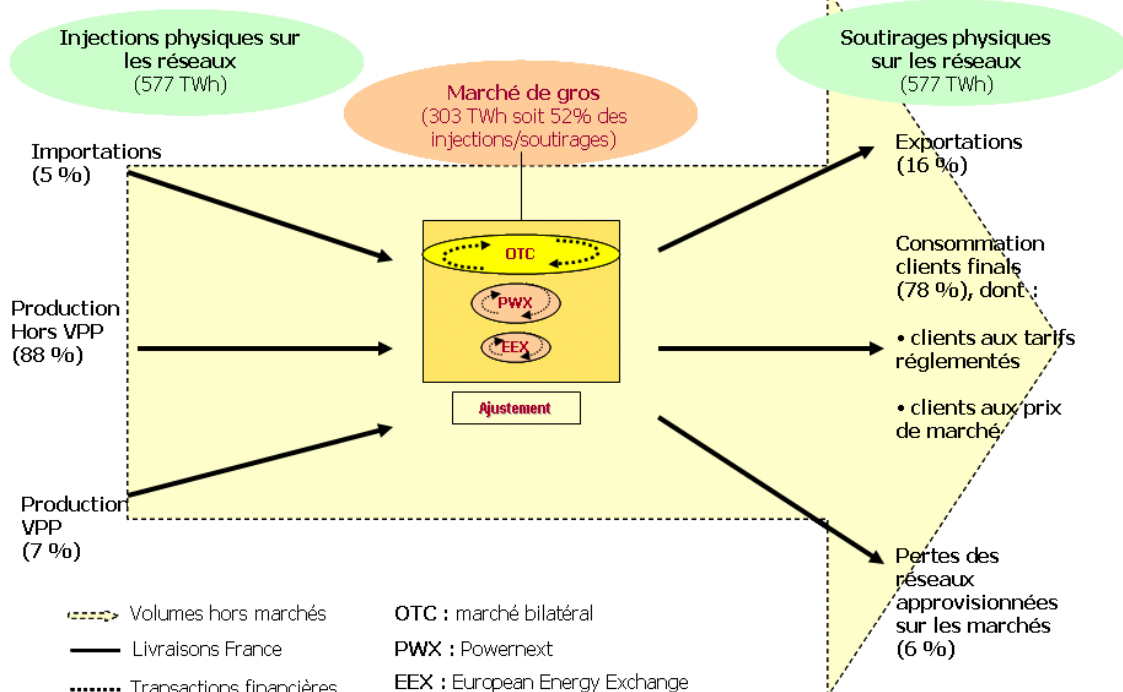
Injections physiques sur les réseaux
(577 TWh)

Marché de gros
(303 TWh soit 52% des injections/soutirages)

Soutirages physiques sur les réseaux
(577 TWh)

Importations
(5 %)

Production Hors VPP
(88 %)

Production VPP
(7 %)

OTC

PWX

EEX

Ajustement

Exportations
(16 %)

Consommation clients finals
(78 %), dont :

• clients aux tarifs réglementés

• clients aux prix de marché

Pertes des réseaux approvisionnées sur les marchés
(6 %)

Volumes hors marchés

Livraisons France

Transactions financières

OTC : marché bilatéral

PWX : Powernext

EEX : European Energy Exchange